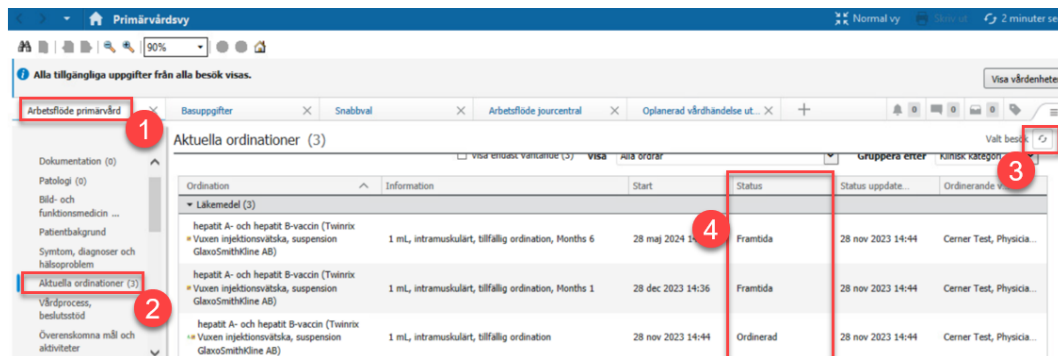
Primärvårdsvy

Normal vy Skriv ut 2 minuter se

90%

Alla tillgängliga uppgifter från alla besök visas.

Visa vårdenhete

Arbetsflöde primärvård | Basuppgifter | Snabbval | Arbetsflöde jourcentral | Oplanerad vårdhändelse ut...

0 0 0

1

Dokumentation (0)
Patologi (0)
Bild- och funktionsmedicin ...
Patientbakgrund
Symtom, diagnoser och hälsoproblem
Aktuella ordinationer (3)
Vårdprocess, beslutsstöd
Överenskomna mål och aktiviteter

2

Aktuella ordinationer (3)

Valt besök

3

Visa endast väntande (3) Visa Alla ordrar Gruppera efter Klinisk kategori

| Ordination | Information | Start | Status | Status uppdate... | Ordinerande v... |
|---|---|---|---|---|---|
| Läkemedel (3) | | | | | |
| hepatit A- och hepatit B-vaccin (Twinrix Vuxen injektionsvätska, suspension GlaxoSmithKline AB) | 1 mL, intramuskulärt, tillfällig ordination, Months 6 | 28 maj 2024 14 | Framtida | 28 nov 2023 14:44 | Cerner Test, Physicia... |
| hepatit A- och hepatit B-vaccin (Twinrix Vuxen injektionsvätska, suspension GlaxoSmithKline AB) | 1 mL, intramuskulärt, tillfällig ordination, Months 1 | 28 dec 2023 14:36 | Framtida | 28 nov 2023 14:44 | Cerner Test, Physicia... |
| hepatit A- och hepatit B-vaccin (Twinrix Vuxen injektionsvätska, suspension GlaxoSmithKline AB) | 1 mL, intramuskulärt, tillfällig ordination | 28 nov 2023 14:44 | Ordinerad | 28 nov 2023 14:44 | Cerner Test, Physicia... |

4